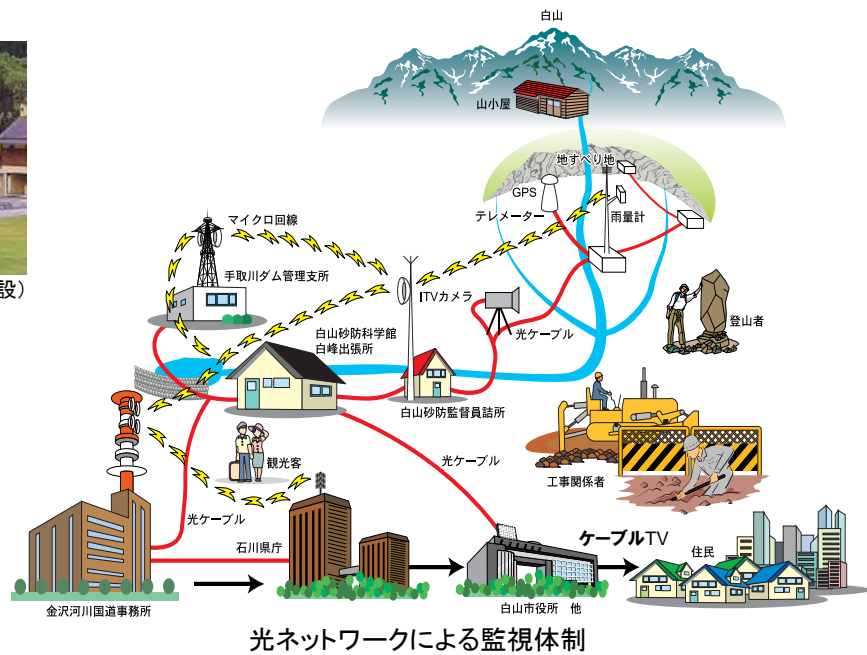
設）

白山

山小屋

地すべり地

GPS

テレメーター

雨量計

マイクロ回線

手取川ダム管理支所

ITVカメラ

登山者

光ケーブル

白山砂防科学館
白峰出張所

白山砂防監督員詰所

観光客

光ケーブル

工事関係者

光ケーブル

石川県庁

ケーブルTV

住民

金沢河川国道事務所

白山市役所　他

光ネットワークによる監視体制